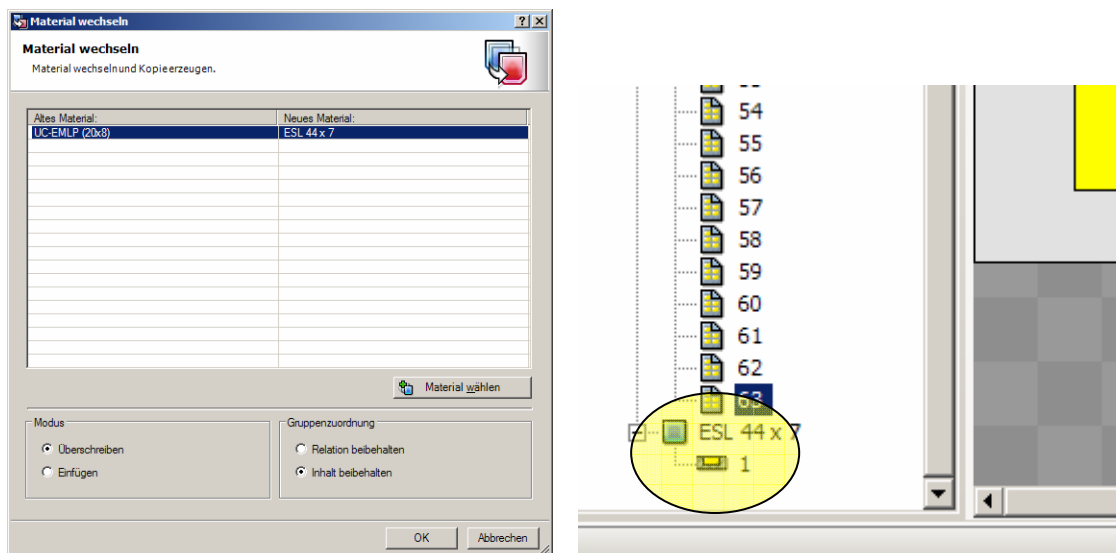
Material wechseln

Material wechseln
Material wechseln und Kopie erzeugen.

| Altes Material: | Neues Material: |
|---|---|
| UC-EMLP (20x8) | ESL 44 x 7 |

Material wählen

Modus
Überschreiben
Einfügen

Gruppenzuordnung
Relation beibehalten
Inhalt beibehalten

OK
Abbrechen

54
55
56
57
58
59
60
61
62
63
ESL 44 x 7
1